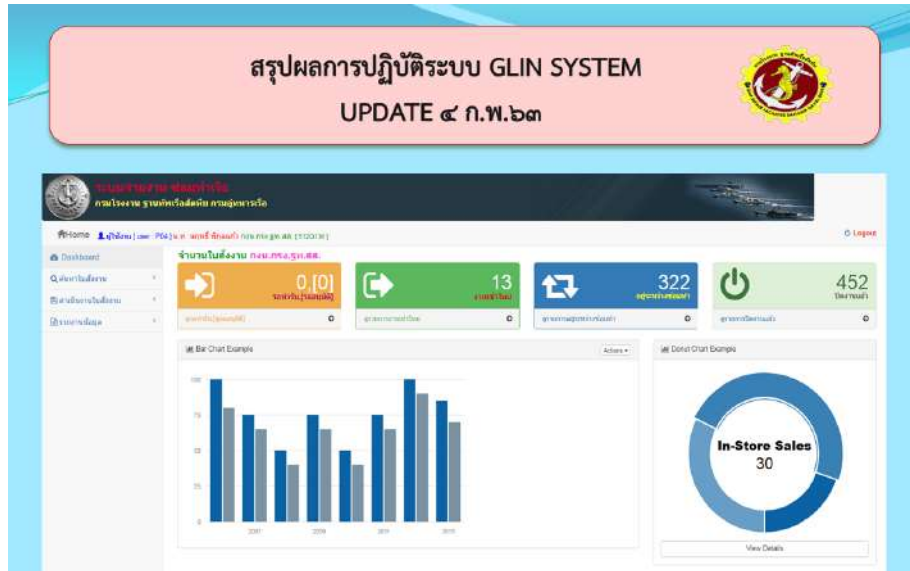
สรุปผลการปฏิบัติระบบ GLIN SYSTEM

UPDATE ๔ ก.พ.๖๓

ระบบรายงานซ่อมทำเรือ
กรมโรงงาน ฐานทัพเรือสัตหีบ กรมอู่ทหารเรือ

Home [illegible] Logout

Dashboard
ค้นหาใบสั่งงาน
สำเนียงงานใบสั่งงาน
รายงานข้อมูล

จำนวนใบสั่งงาน กรง.กรง.ฐท.สส.

0,[0]
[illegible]

13
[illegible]

322
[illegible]

452
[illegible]

Bar Chart Example
Actions

100
75
50
25
0
2007
2009
2011
2013

Donut Chart Example

In-Store Sales
30

View Details